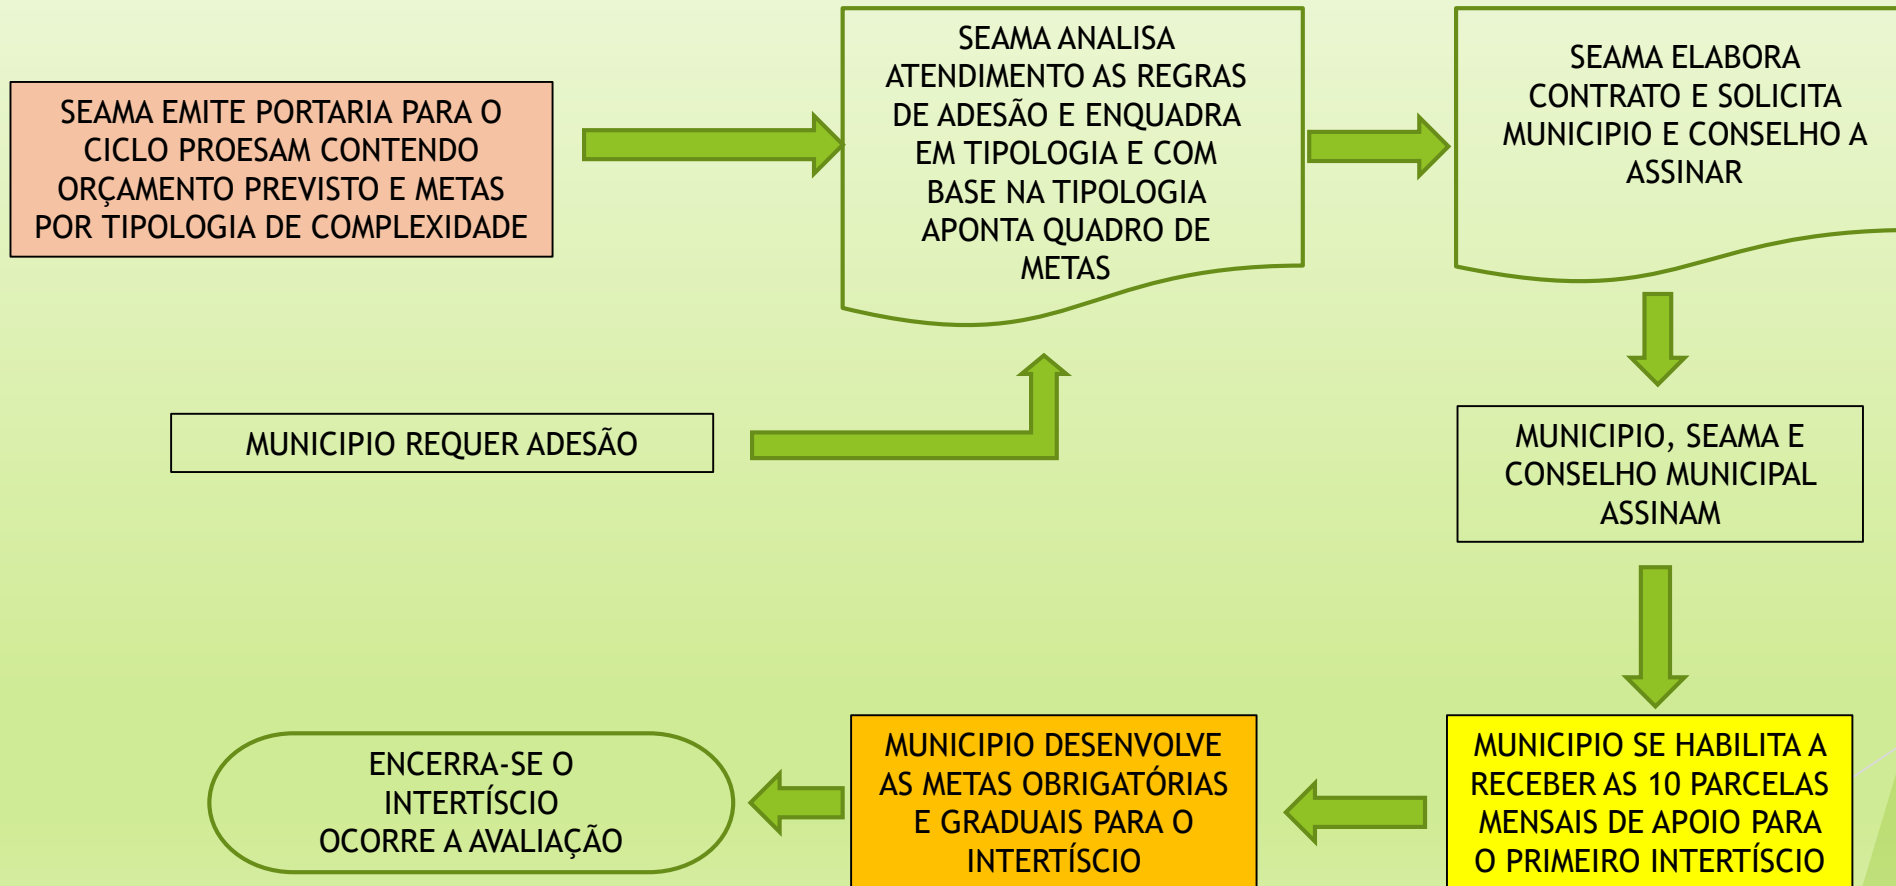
SEAMA EMITE PORTARIA PARA O CICLO PROESAM CONTENDO ORÇAMENTO PREVISTO E METAS POR TIPOLOGIA DE COMPLEXIDADE

SEAMA ANALISA ATENDIMENTO AS REGRAS DE ADESÃO E ENQUADRA EM TIPOLOGIA E COM BASE NA TIPOLOGIA APONTA QUADRO DE METAS

SEAMA ELABORA CONTRATO E SOLICITA MUNICIPIO E CONSELHO A ASSINAR

MUNICIPIO REQUER ADESÃO

MUNICIPIO, SEAMA E CONSELHO MUNICIPAL ASSINAM

MUNICIPIO SE HABILITA A RECEBER AS 10 PARCELAS MENSAIS DE APOIO PARA O PRIMEIRO INTERTÍSCIO

MUNICIPIO DESENVOLVE AS METAS OBRIGATÓRIAS E GRADUAIS PARA O INTERTÍSCIO

ENCERRA-SE O INTERTÍSCIO OCORRE A AVALIAÇÃO